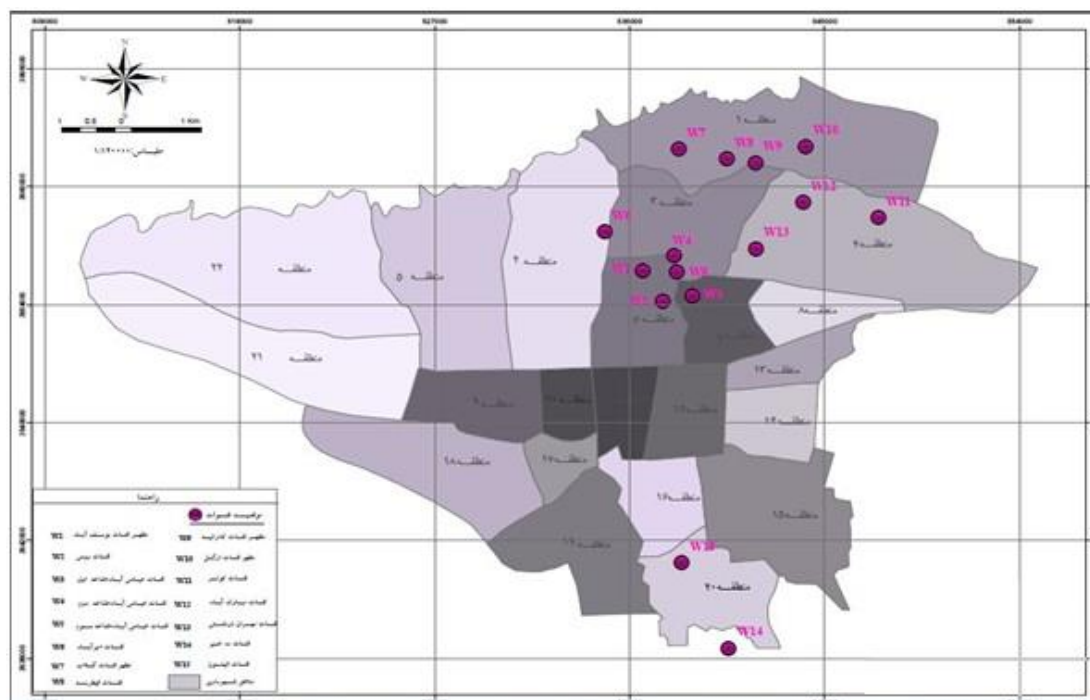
N
W
E
1 0.5 0 1 Km
مقیاس ۱:۱۹۰۰۰۰
منطقه ۱
منطقه ۲
منطقه ۳
منطقه ۴
منطقه ۵
منطقه ۶
منطقه ۷
منطقه ۸
منطقه ۹
منطقه ۱۰
منطقه ۱۱
منطقه ۱۲
منطقه ۱۳
منطقه ۱۴
منطقه ۱۵
منطقه ۱۶
منطقه ۱۷
منطقه ۱۸
منطقه ۱۹
منطقه ۲۰
منطقه ۲۱
منطقه ۲۲
W1
W2
W3
W4
W5
W6
W7
W8
W9
W10
W11
W12
W13
W14
W15
راهنما
موقعیت قنوات
W1 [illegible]
W2 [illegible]
W3 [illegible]
W4 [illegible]
W5 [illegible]
W6 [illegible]
W7 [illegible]
W8 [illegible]
W9 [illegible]
W10 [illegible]
W11 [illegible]
W12 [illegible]
W13 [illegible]
W14 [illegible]
W15 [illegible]
مناطق شهرداری